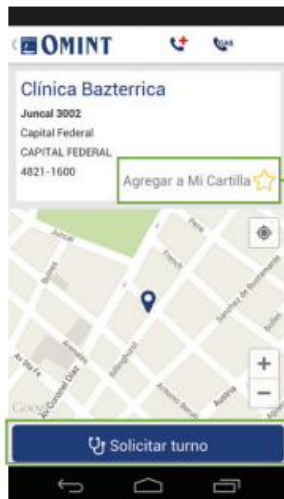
OMINT

Clínica Bazterrica

Juncal 3002
Capital Federal
CAPITAL FEDERAL
4821-1600

Agregar a Mi Cartilla

Juncal
French
Peña
Sanchez de Bustamante
Billinghurst
Arenales
Av Santa Fe
Av Coronel Díaz
Antonio Beruti
Austria
Bulnes
Google

+
−

Solicitar turno